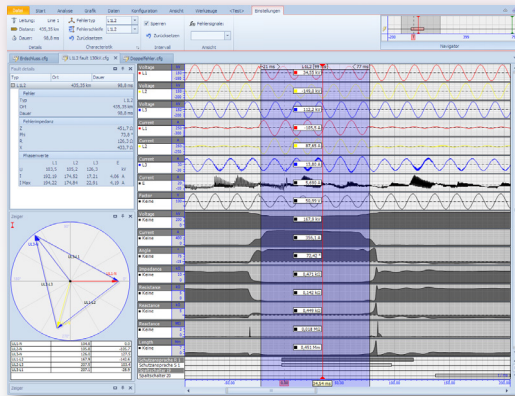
Datei Start Analyse Grafik Zielen Konfiguration Ansicht Werkzeuge <Test> Einstellungen

Leitung: Line 1
Distanz: 405,33 km
Dauer: 98,8 ms
Fehlertyp: L1L2
Sperren
Zurücksetzen
Fehlersignale

Details
Charakteristik
Intervall
Ansicht
Navigator

Endschluss.cfg
L1L2 fault 15km.cfg
Doppelfehler.cfg

Fault details
Typ Ort Dauer
L1L2 405,33 km 98,8 ms

Fehler
Typ
Ort 405,33 km
Dauer 98,8 ms

Fehlerimpedanz
Z
Phi
R
X

Phasenwerte
L1 L2 L3

Zeiger

Voltage
L1
Voltage
L2
Voltage
L3
Current
L1
Current
L2
Current
L3
Current
E
Fehler
Kein
Voltage
Keine
Current
Keine
Angle
Keine
Impedance
Keine
Resistance
Keine
Reactance
Keine
Reactance
Keine
Length
Keine